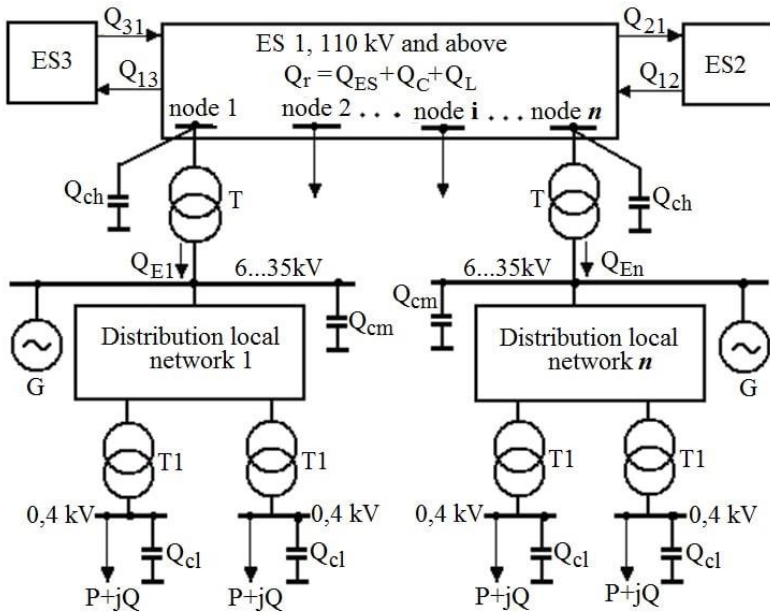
$Q_{31}$

ES3

$Q_{13}$

ES 1, 110 kV and above

$Q_r = Q_{ES}+Q_C+Q_L$

$Q_{21}$

ES2

$Q_{12}$

node 1 node 2 . . . node **i** . . . node ***n***

$Q_{ch}$

T

T

$Q_{ch}$

$Q_{E1}$

6...35kV

6...35kV

$Q_{En}$

$Q_{cm}$

$Q_{cm}$

Distribution local network 1

Distribution local network ***n***

G

G

T1

T1

T1

T1

0,4 kV

0,4 kV

0,4 kV

0,4 kV

$Q_{cl}$

$Q_{cl}$

$Q_{cl}$

$Q_{cl}$

P+jQ

P+jQ

P+jQ

P+jQ